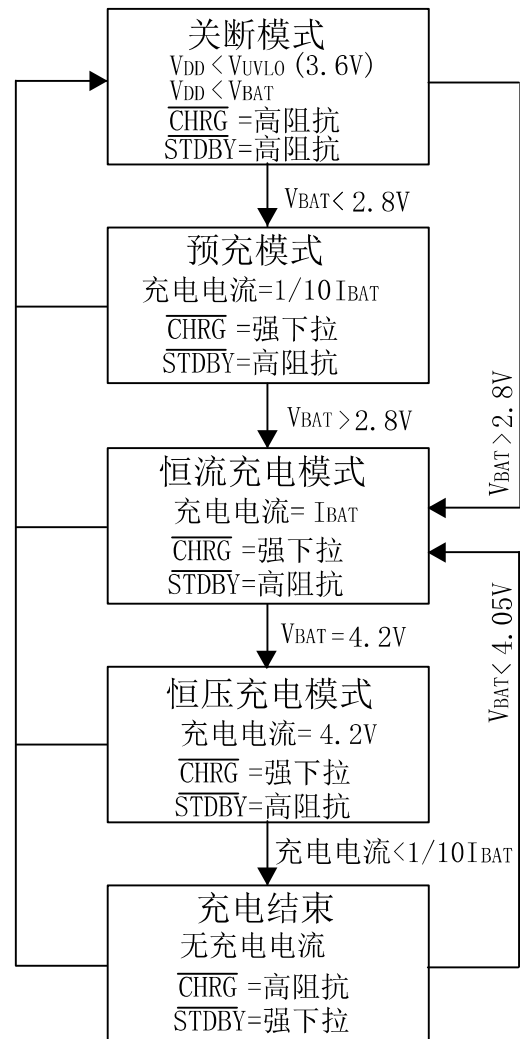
关断模式
$V_{DD} < V_{UVLO}$ (3.6V)
$V_{DD} < V_{BAT}$
$\overline{CHRG}$ =高阻抗
$\overline{STDBY}$=高阻抗

$V_{BAT} <$ 2.8V

预充模式
充电电流=1/10$I_{BAT}$
$\overline{CHRG}$ =强下拉
$\overline{STDBY}$=高阻抗

$V_{BAT} >$ 2.8V

$V_{BAT} >$ 2.8V

恒流充电模式
充电电流= $I_{BAT}$
$\overline{CHRG}$ =强下拉
$\overline{STDBY}$=高阻抗

$V_{BAT}$ = 4.2V

$V_{BAT} <$ 4.05V

恒压充电模式
充电电流= 4.2V
$\overline{CHRG}$ =强下拉
$\overline{STDBY}$=高阻抗

充电电流<1/10$I_{BAT}$

充电结束
无充电电流
$\overline{CHRG}$ =高阻抗
$\overline{STDBY}$=强下拉